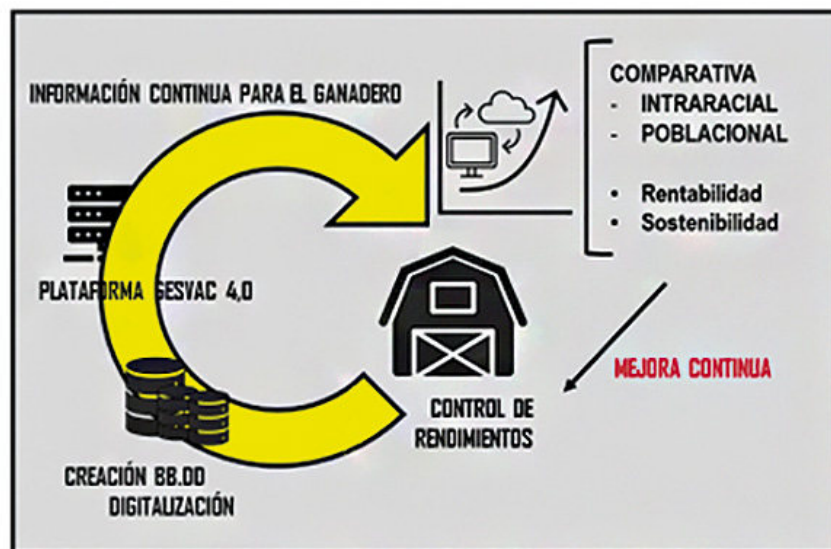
INFORMACIÓN CONTINUA PARA EL GANADERO

COMPARATIVA
- INTRARACIAL
- POBLACIONAL

• Rentabilidad
• Sostenibilidad

PLATAFORMA GESVAC 4,0

MEJORA CONTINUA

CONTROL DE RENDIMIENTOS

CREACIÓN BB.DD
DIGITALIZACIÓN